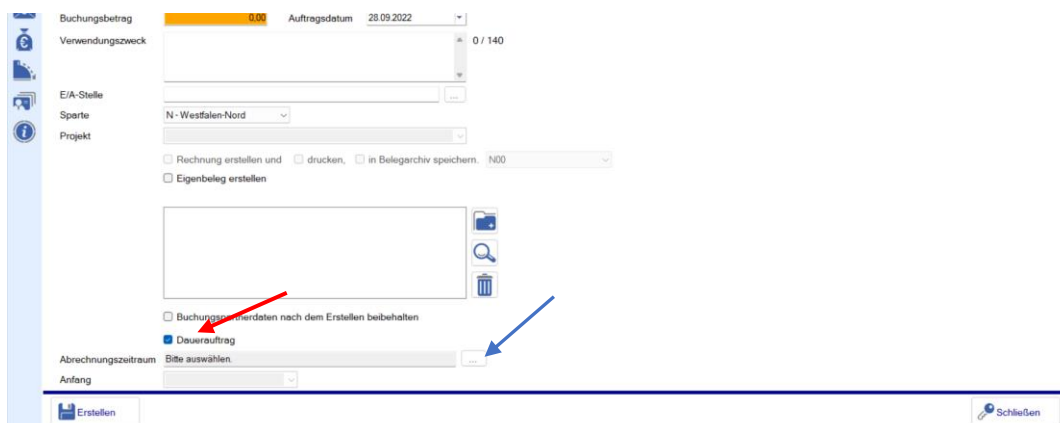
Buchungsbetrag 0,00 Auftragsdatum 28.09.2022

Verwendungszweck 0 / 140

E/A-Stelle ...

Sparte N - Westfalen-Nord

Projekt

Rechnung erstellen und drucken, in Belegarchiv speichern. N00

Eigenbeleg erstellen

Buchungspartnerdaten nach dem Erstellen beibehalten

Dauerauftrag

Abrechnungszeitraum Bitte auswählen. ...

Anfang

Erstellen

Schließen